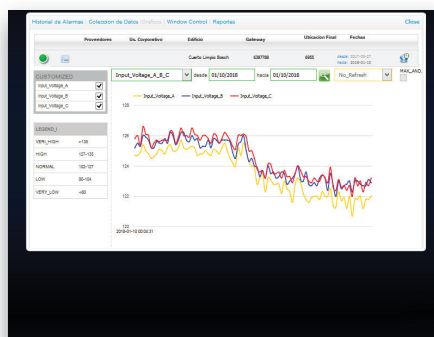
Historial de Alarmas | Coleccion de Datos | Graficos | Window Control | Reportes

Close

| Proveedores | Us. Corporativo | Edificio | Gateway | Ubicacion Final | Fechas |
|---|---|---|---|---|---|
| | | Cuarto Limpio Beach | 0307788 | 6955 | desde: 2017-10-27 hasta: 2018-01-10 |

CUSTOMIZED

Input_Voltage_A
Input_Voltage_B
Input_Voltage_C

Input_Voltage_A_B_C | desde 01/10/2018 | hasta 01/10/2018 | No_Refresh | MAIL_AND

LEGEND_I

| | |
|---|---|
| VERY_HIGH | >135 |
| HIGH | 127-135 |
| NORMAL | 103-127 |
| LOW | 95-104 |
| VERY_LOW | <95 |

Input_Voltage_A   Input_Voltage_B   Input_Voltage_C

128
126
124
122

2018-01-10 00:04:31